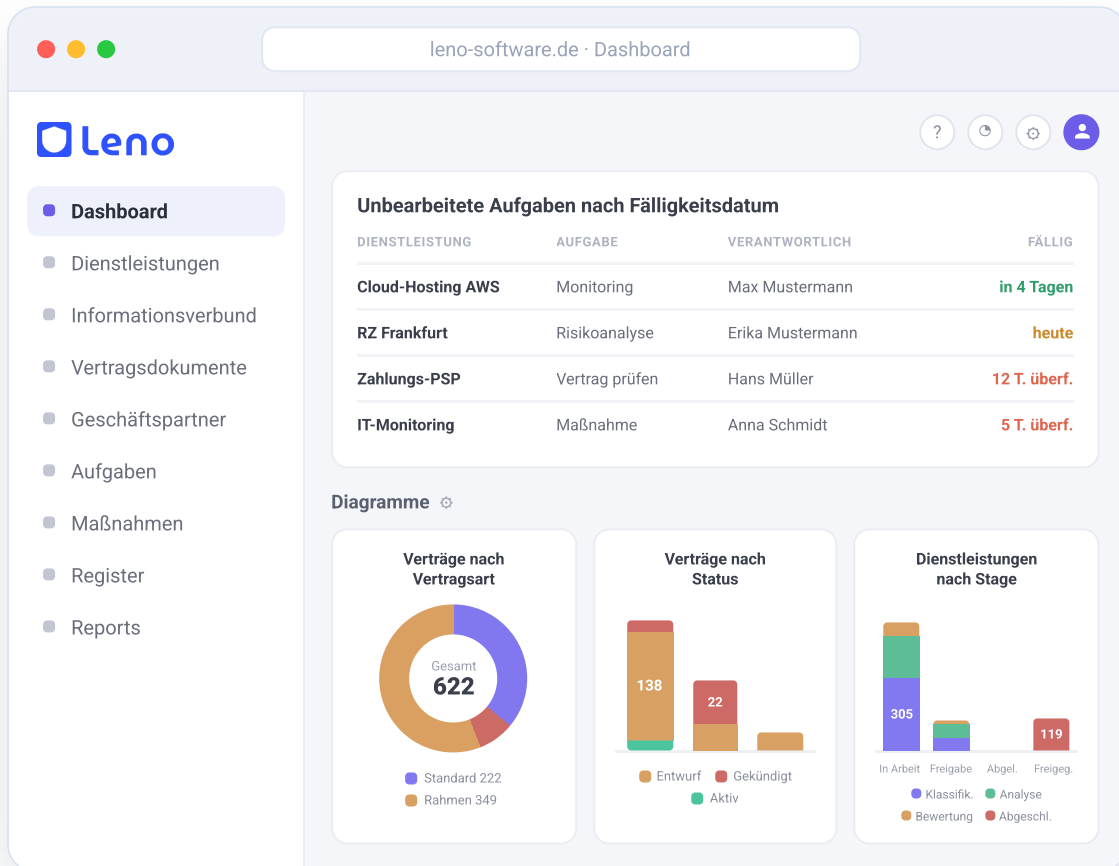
leno-software.de · Dashboard

Leno

Dashboard
Dienstleistungen
Informationsverbund
Vertragsdokumente
Geschäftspartner
Aufgaben
Maßnahmen
Register
Reports

?

Unbearbeitete Aufgaben nach Fälligkeitsdatum

| DIENSTLEISTUNG | AUFGABE | VERANTWORTLICH | FÄLLIG |
|---|---|---|---|
| Cloud-Hosting AWS | Monitoring | Max Mustermann | in 4 Tagen |
| RZ Frankfurt | Risikoanalyse | Erika Mustermann | heute |
| Zahlungs-PSP | Vertrag prüfen | Hans Müller | 12 T. überf. |
| IT-Monitoring | Maßnahme | Anna Schmidt | 5 T. überf. |

Diagramme

Verträge nach Vertragsart
Gesamt
622
Standard 222
Rahmen 349

Verträge nach Status
138
22
Entwurf
Gekündigt
Aktiv

Dienstleistungen nach Stage
305
119
In Arbeit
Freigabe
Abgel.
Freigeg.
Klassifik.
Analyse
Bewertung
Abgeschl.